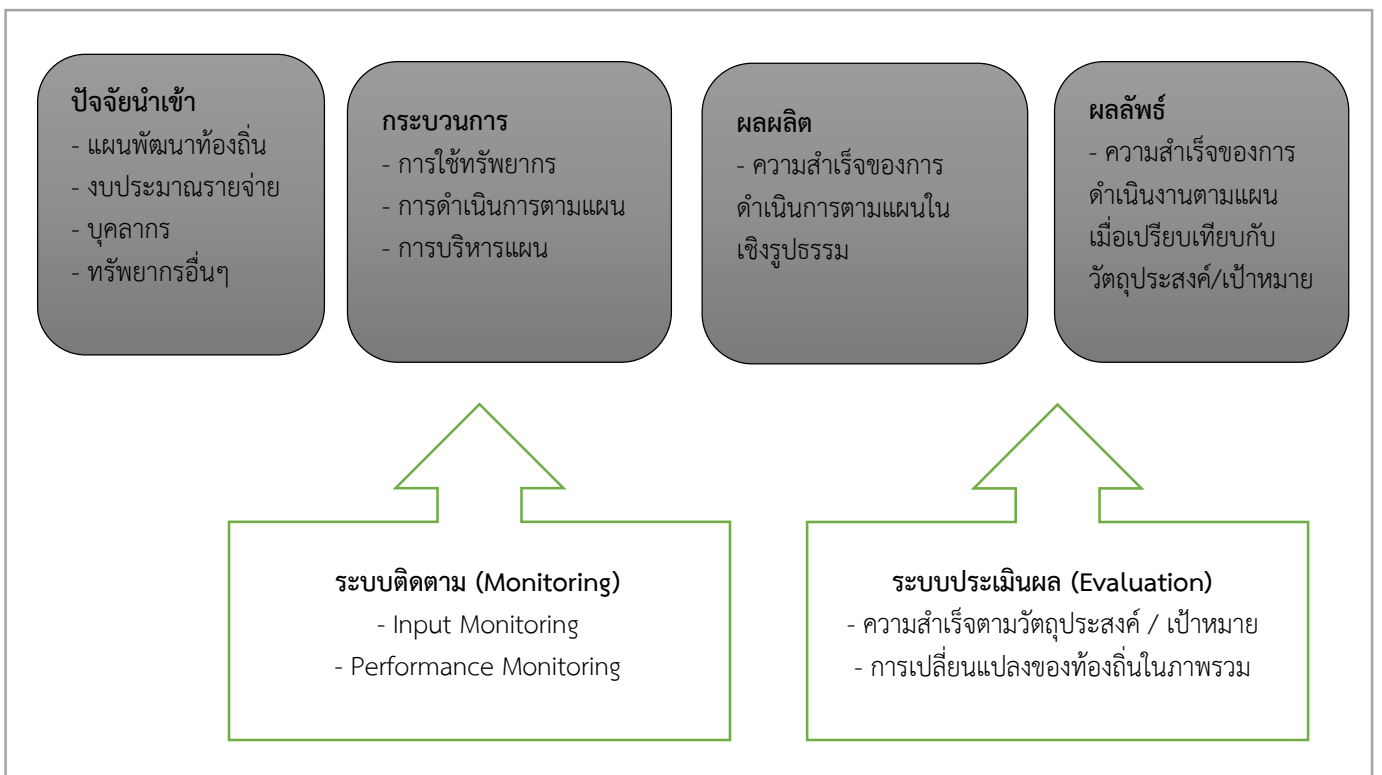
ปัจจัยนำเข้า
- แผนพัฒนาท้องถิ่น
- งบประมาณรายจ่าย
- บุคลากร
- ทรัพยากรอื่นๆ

กระบวนการ
- การใช้ทรัพยากร
- การดำเนินการตามแผน
- การบริหารแผน

ผลผลิต
- ความสำเร็จของการดำเนินการตามแผนในเชิงรูปธรรม

ผลลัพธ์
- ความสำเร็จของการดำเนินงานตามแผนเมื่อเปรียบเทียบกับวัตถุประสงค์/เป้าหมาย

ระบบติดตาม (Monitoring)
- Input Monitoring
- Performance Monitoring

ระบบประเมินผล (Evaluation)
- ความสำเร็จตามวัตถุประสงค์ / เป้าหมาย
- การเปลี่ยนแปลงของท้องถิ่นในภาพรวม